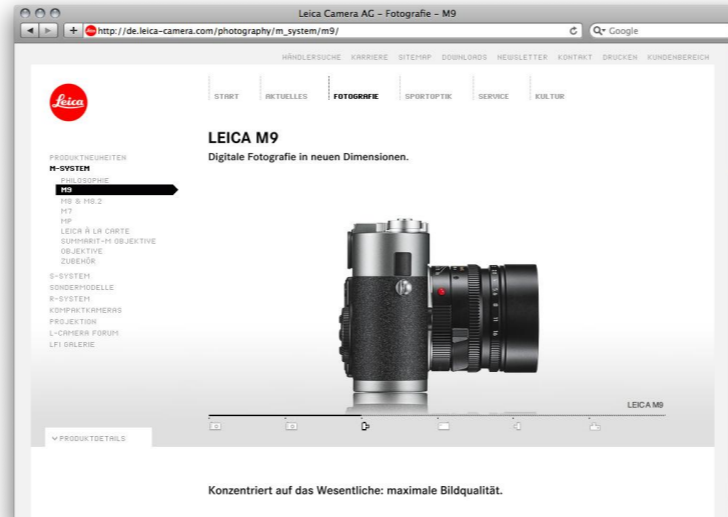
Leica Camera AG – Fotografie – M9

http://de.leica-camera.com/photography/m_system/m9/

Google

HÄNDLERSUCHE KARRIERE SITEMAP DOWNLOADS NEWSLETTER KONTAKT DRUCKEN KUNDENBEREICH

Leica

START AKTUELLES FOTOGRAFIE SPORTOPTIK SERVICE KULTUR

PRODUKTNEUHEITEN
M-SYSTEM
PHILOSOPHIE
M9
M8 & M8.2
M7
MP
LEICA À LA CARTE
SUMMARIT-M OBJEKTIVE
OBJEKTIVE
ZUBEHÖR
S-SYSTEM
SONDERMODELLE
R-SYSTEM
KOMPAKTKAMERAS
PROJEKTION
L-CAMERA FORUM
LFI GALERIE

LEICA M9
Digitale Fotografie in neuen Dimensionen.

LEICA M9

PRODUKTDETAILS

Konzentriert auf das Wesentliche: maximale Bildqualität.